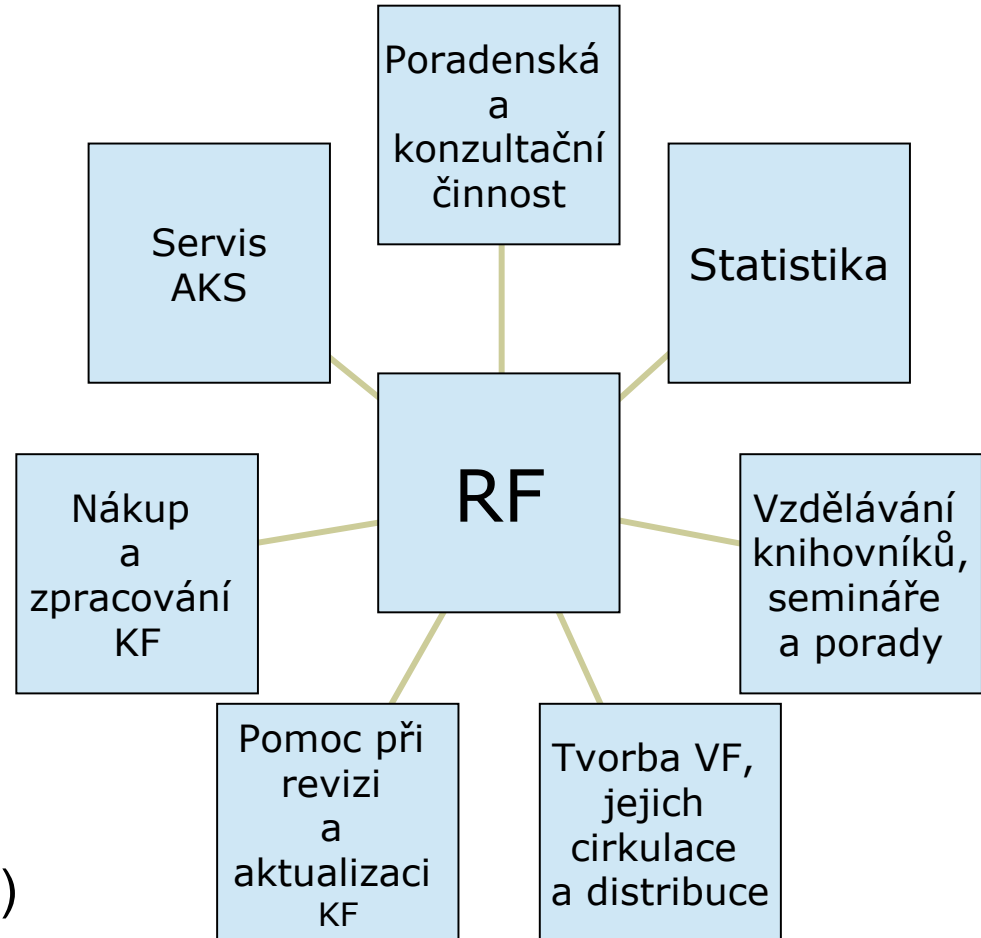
Poradenská a konzultační činnost

Servis AKS

Statistika

RF

Nákup a zpracování KF

Vzdělávání knihovníků, semináře a porady

Pomoc při revizi a aktualizaci KF

Tvorba VF, jejich cirkulace a distribuce

)